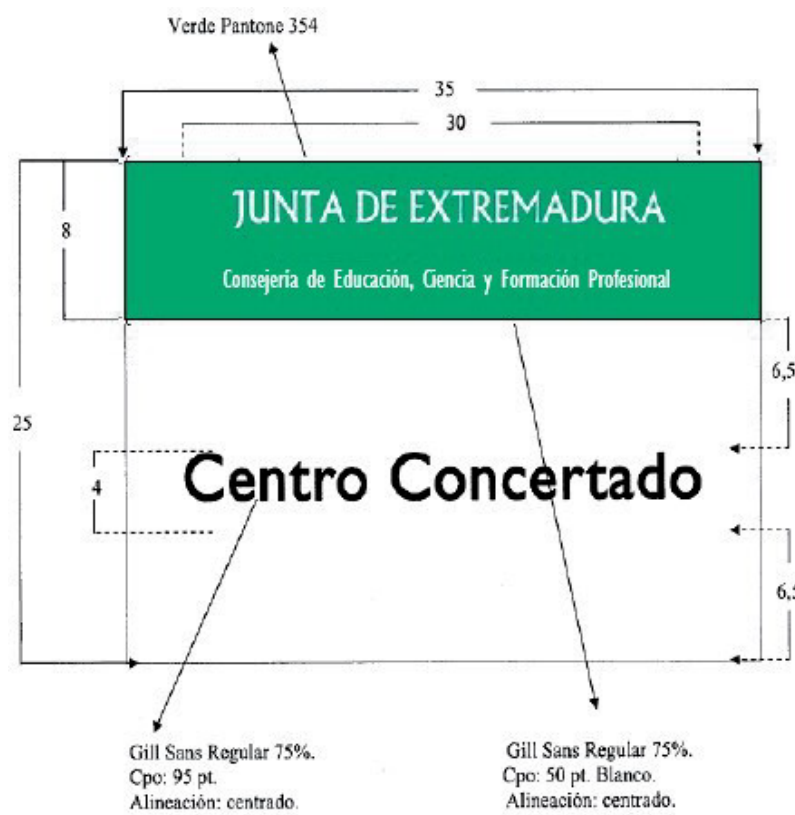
Verde Pantone 354

35

30

8

JUNTA DE EXTREMADURA

Consejería de Educación, Ciencia y Formación Profesional

6,5

25

4

Centro Concertado

6,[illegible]

Gill Sans Regular 75%.
Cpo: 95 pt.
Alineación: centrado.

Gill Sans Regular 75%.
Cpo: 50 pt. Blanco.
Alineación: centrado.